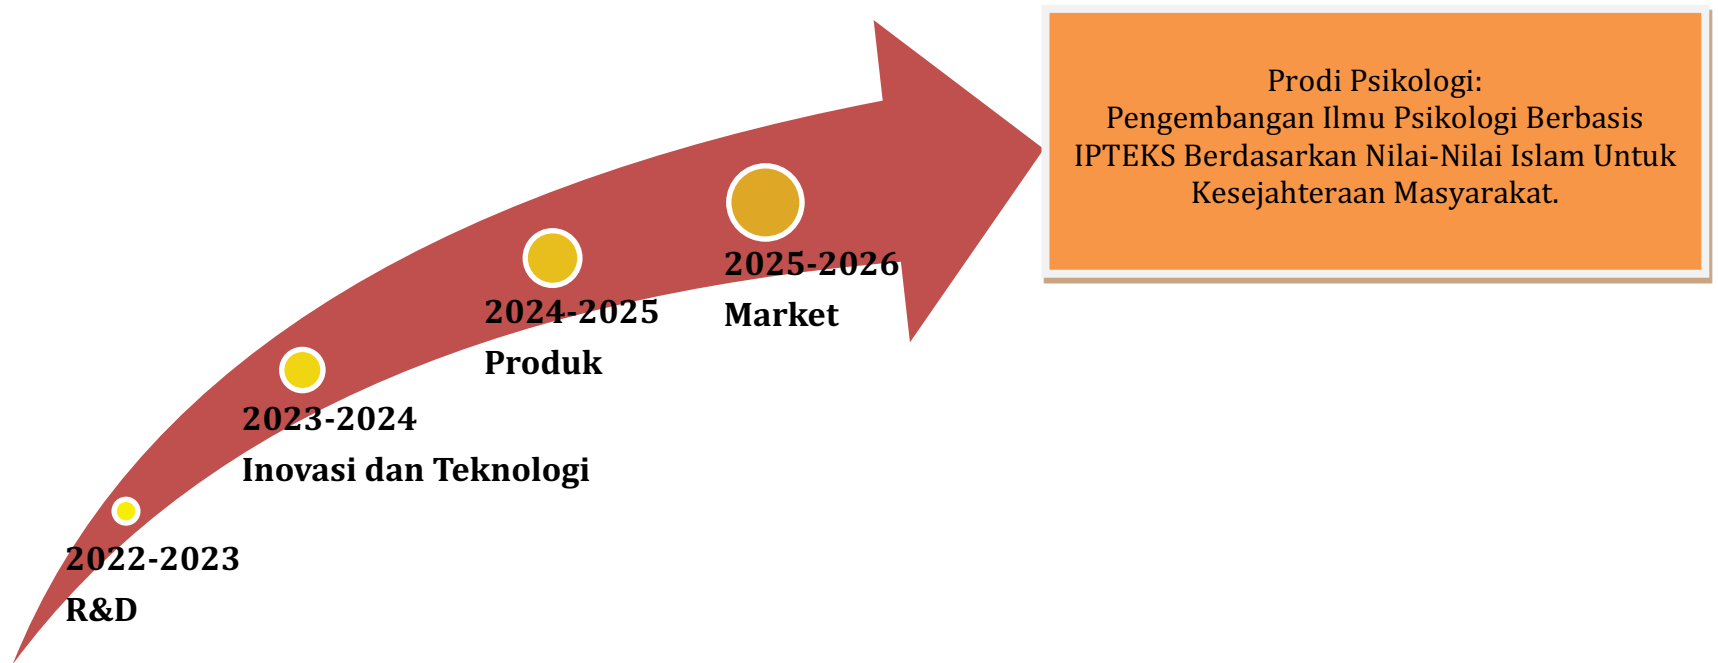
2022-2023
R&D

2023-2024
Inovasi dan Teknologi

2024-2025
Produk

2025-2026
Market

Prodi Psikologi:
Pengembangan Ilmu Psikologi Berbasis IPTEKS Berdasarkan Nilai-Nilai Islam Untuk Kesejahteraan Masyarakat.